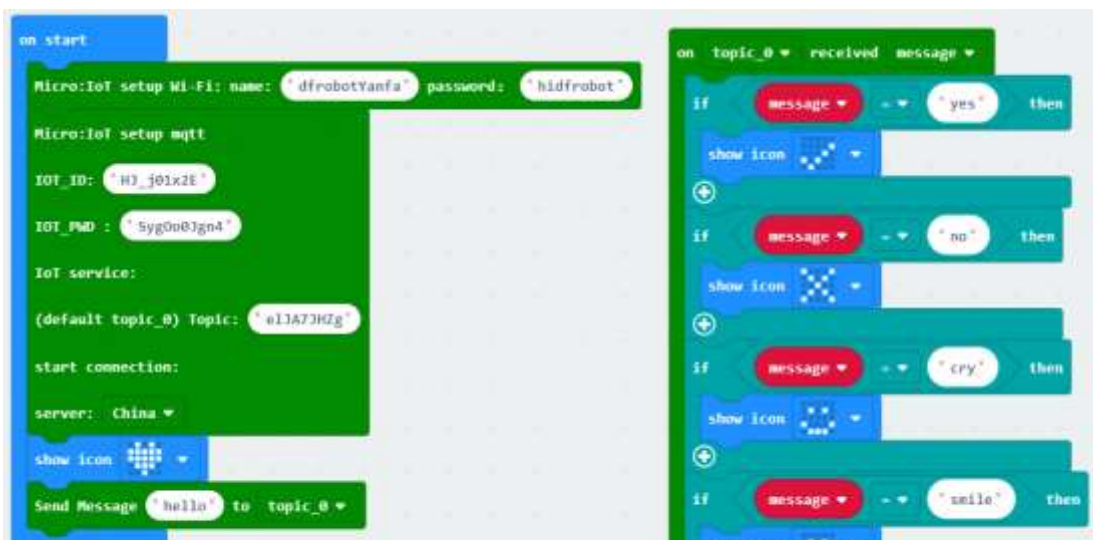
on start

Micro:IoT setup Wi-Fi: name: " dfrobotYanfa " password: " hidfrobot "

Micro:IoT setup mqtt

IOT_ID: " HJ_j01x2E "

IOT_PWD : " SygOo0Jgn4 "

IoT service:

(default topic_0) Topic: " elJA7JHZg "

start connection:

server: China ▾

show icon ▾

Send Message " hello " to topic_0 ▾

on topic_0 ▾ received message ▾

if message ▾ = ▾ " yes " then

show icon ▾

if message ▾ = ▾ " no " then

show icon ▾

if message ▾ = ▾ " cry " then

show icon ▾

if message ▾ = ▾ " smile " then